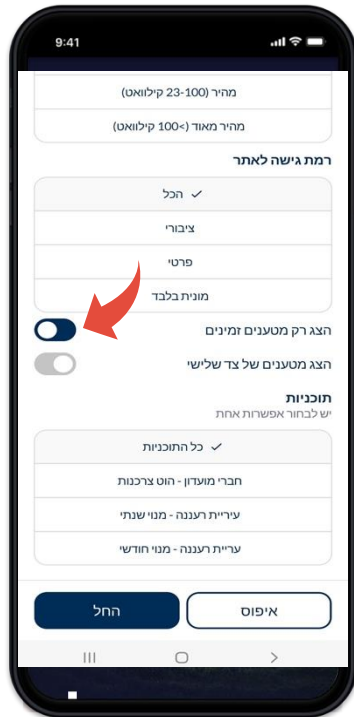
9:41

מהיר (23-100 קילוואט)

מהיר מאוד (>100 קילוואט)

רמת גישה לאתר

✓ הכל

ציבורי

פרטי

מונית בלבד

הצג רק מטענים זמינים

הצג מטענים של צד שלישי

תוכניות

יש לבחור אפשרות אחת

✓ כל התוכניות

חברי מועדון - הוט צרכנות

עיריית רעננה - מנוי שנתי

עריית רעננה - מנוי חודשי

איפוס

החל